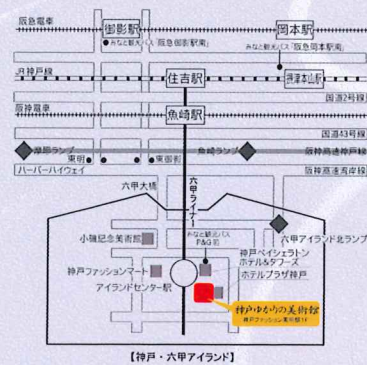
阪急電車
御影駅
●みなと観光バス「阪急御影駅前」
岡本駅
●みなと観光バス「阪急岡本駅前」
JR神戸線
住吉駅
摂津本山駅
国道2号線
阪神電車
魚崎駅
国道43号線
深江ランプ
東明
東深江
魚崎ランプ
阪神高速神戸線
ハーバーハイウェイ
阪神高速湾岸線
六甲大橋
六甲ライナー
小磯記念美術館
みなと観光バス P&G前
六甲アイランド北ランプ
神戸ファッションマート
神戸ベイシェラトン ホテル&タワーズ
ホテルプラザ神戸
アイランドセンター駅
神戸ゆかりの美術館
神戸ファッション美術館1F
【神戸・六甲アイランド】